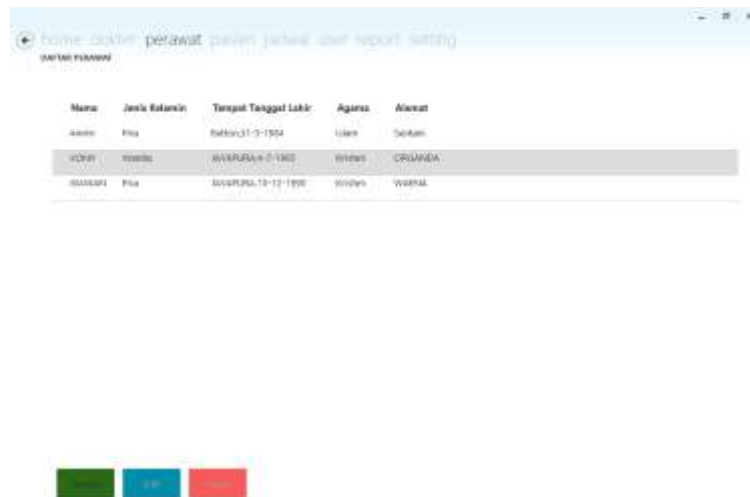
home dokter perawat pasien jadwal user report setting

DAFTAR PERAWAT

| Nama | Jenis Kelamin | Tempat Tanggal Lahir | Agama | Alamat |
|---|---|---|---|---|
| AMIN | Pria | Batton,31-3-1954 | Islam | Sentani |
| VONY | Wanita | JAYAPURA,4-7-1965 | Kristen | ORGANDA |
| IRAWAN | Pria | JAYAPURA,15-12-1990 | Kristen | WAENA |

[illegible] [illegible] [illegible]